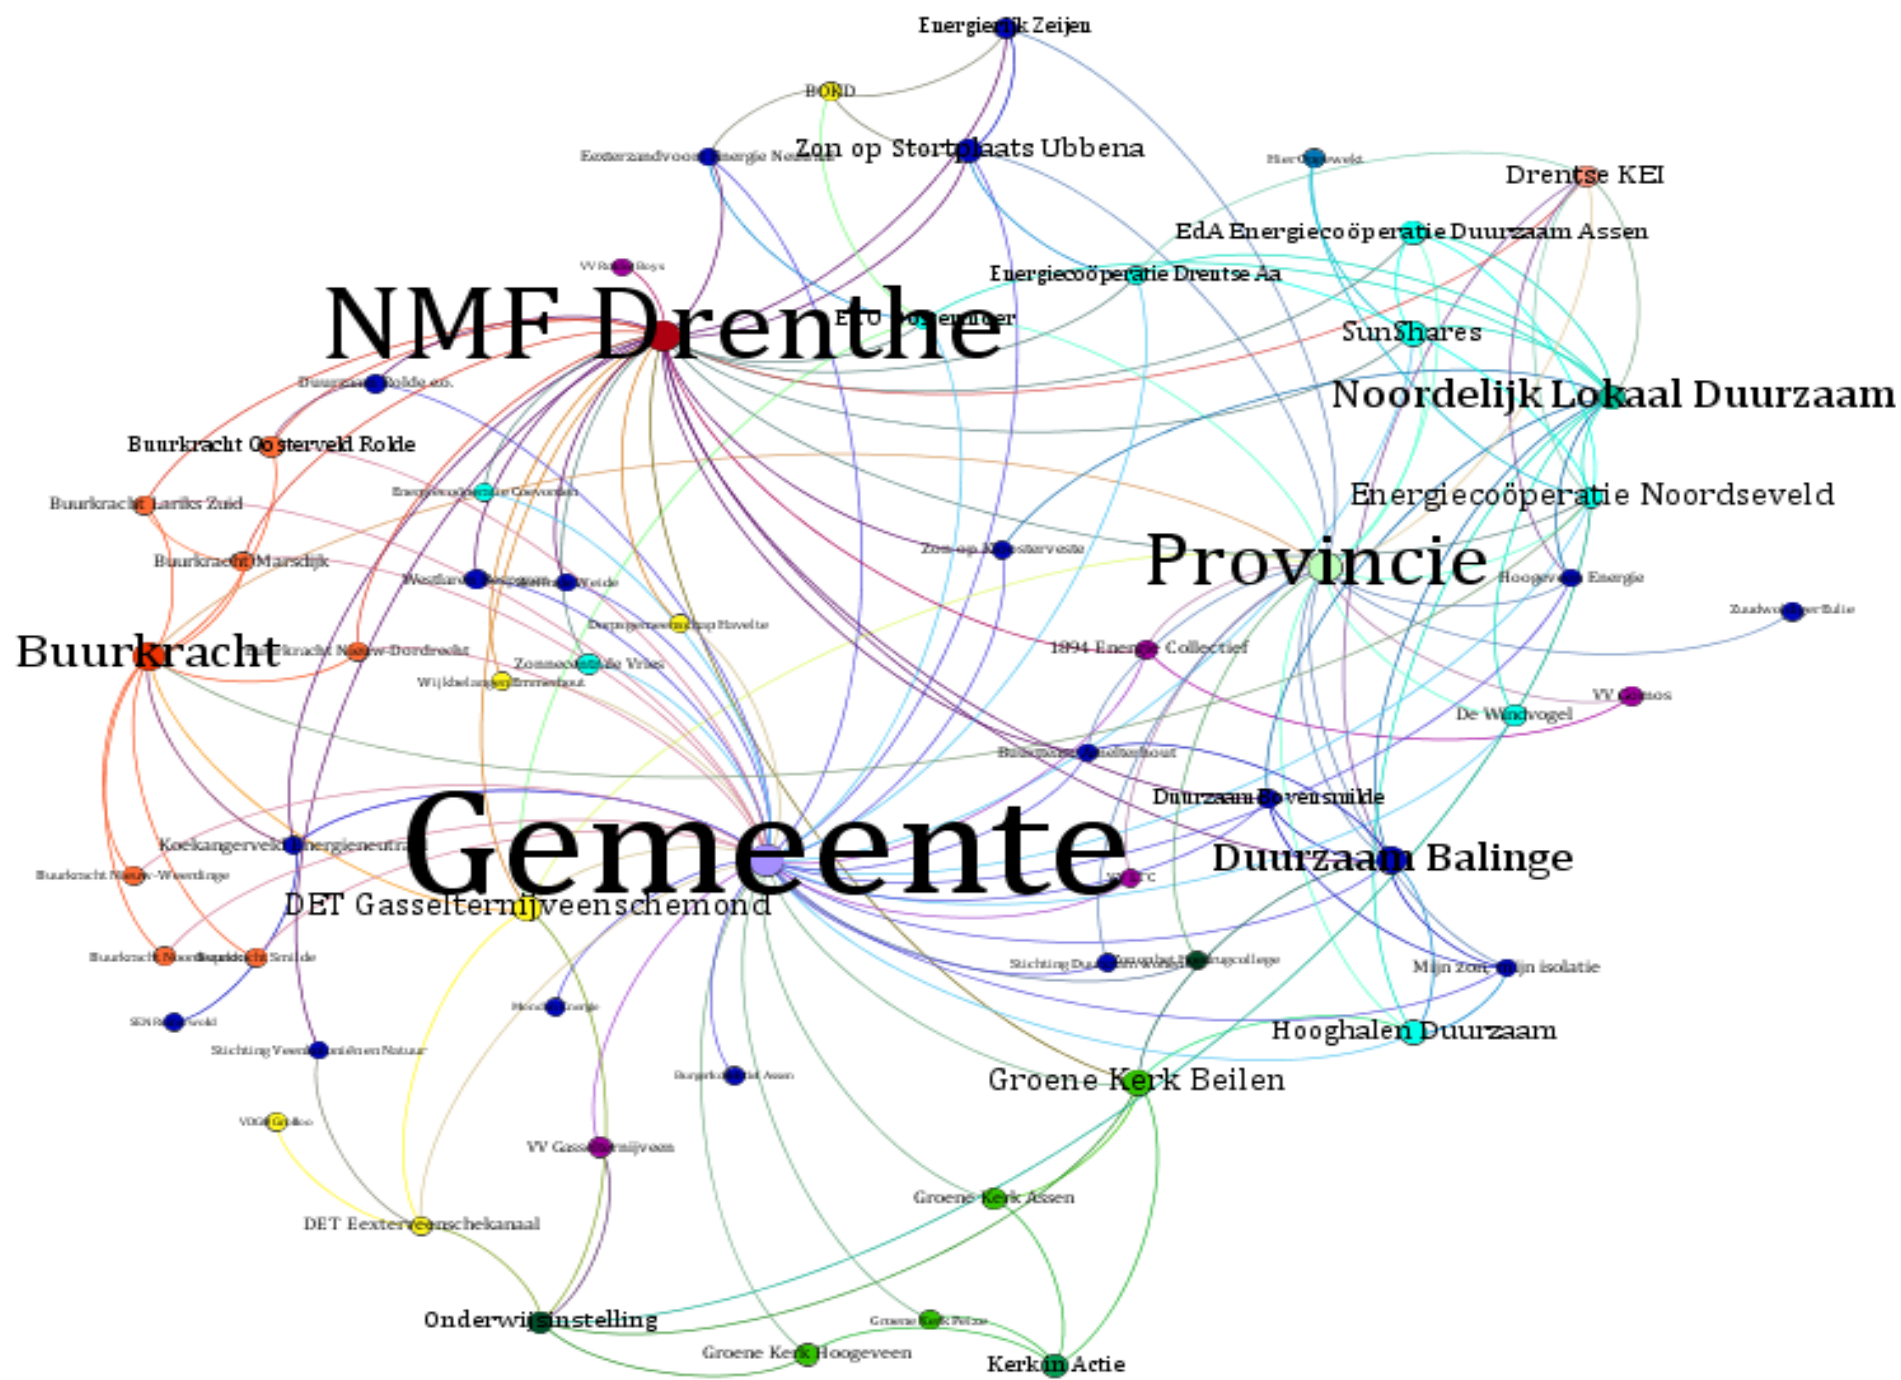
Energierijk Zeijen

BOND

Eexterzandvoort Energie Neutraal

Zon op Stortplaats Ubbena

Hier Opgewekt

Drentse KEI

EdA Energiecoöperatie Duurzaam Assen

VV Rolder Boys

Energiecoöperatie Drentse Aa

NMF Drenthe

ECO Oosterwolder

SunShares

Duurzaam Rolde eo.

Noordelijk Lokaal Duurzaam

Buurkracht Oosterveld Rolde

Energiecoöperatie Coevorden

Energiecoöperatie Noordseveld

Buurkracht Lariks Zuid

Zon op Kloosterveste

Provincie

Buurkracht Marsdijk

Westlaren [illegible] Weide

Hoogeveen Energie

Zuidwolde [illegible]

Dorpsgemeenschap Havelte

1894 Energie Collectief

Buurkracht

Buurkracht Nieuw-Dordrecht

Zonnecoöperatie Vries

VV Gomos

Wijkbelangen Emmerhout

De Windvogel

Buitenpost Valthermond

Duurzaam Bovensmilde

Koekangerveld Energieneutraal

Gemeente

Duurzaam Balinge

Buurkracht Nieuw-Weerdinge

VVTC

DET Gasselternijveenschemond

Buurkracht Noord Buurkracht Smilde

Stichting Duurzaam Wonen

Gomarus Beilen Drugscollege

Mijn zon mijn isolatie

SEN Radewold

Mondriaan Energie

Hooghalen Duurzaam

Stichting Veenhuizen en Natuur

Burgerkracht Assen

Groene Kerk Beilen

VOG Grolloo

VV Gasselternijveen

Groene Kerk Assen

DET Eexterveenschekanaal

Onderwijsinstelling

Groene Kerk Zeijen

Groene Kerk Hoogeveen

Kerk in Actie